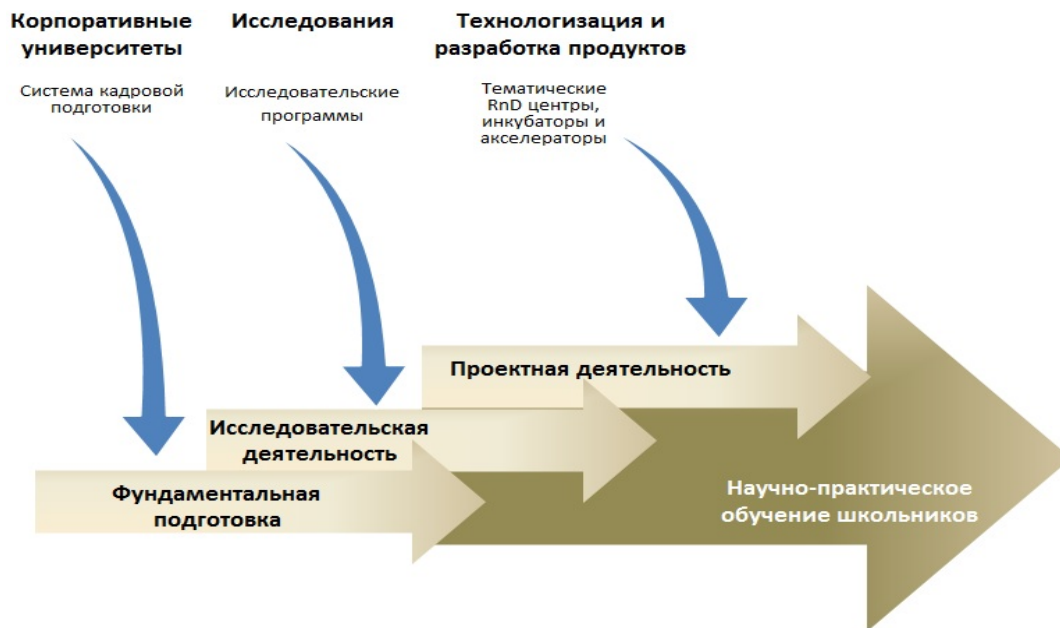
Корпоративные университеты

Система кадровой подготовки

Исследования

Исследовательские программы

Технологизация и разработка продуктов

Тематические RnD центры, инкубаторы и акселераторы

Проектная деятельность

Исследовательская деятельность

Фундаментальная подготовка

Научно-практическое обучение школьников